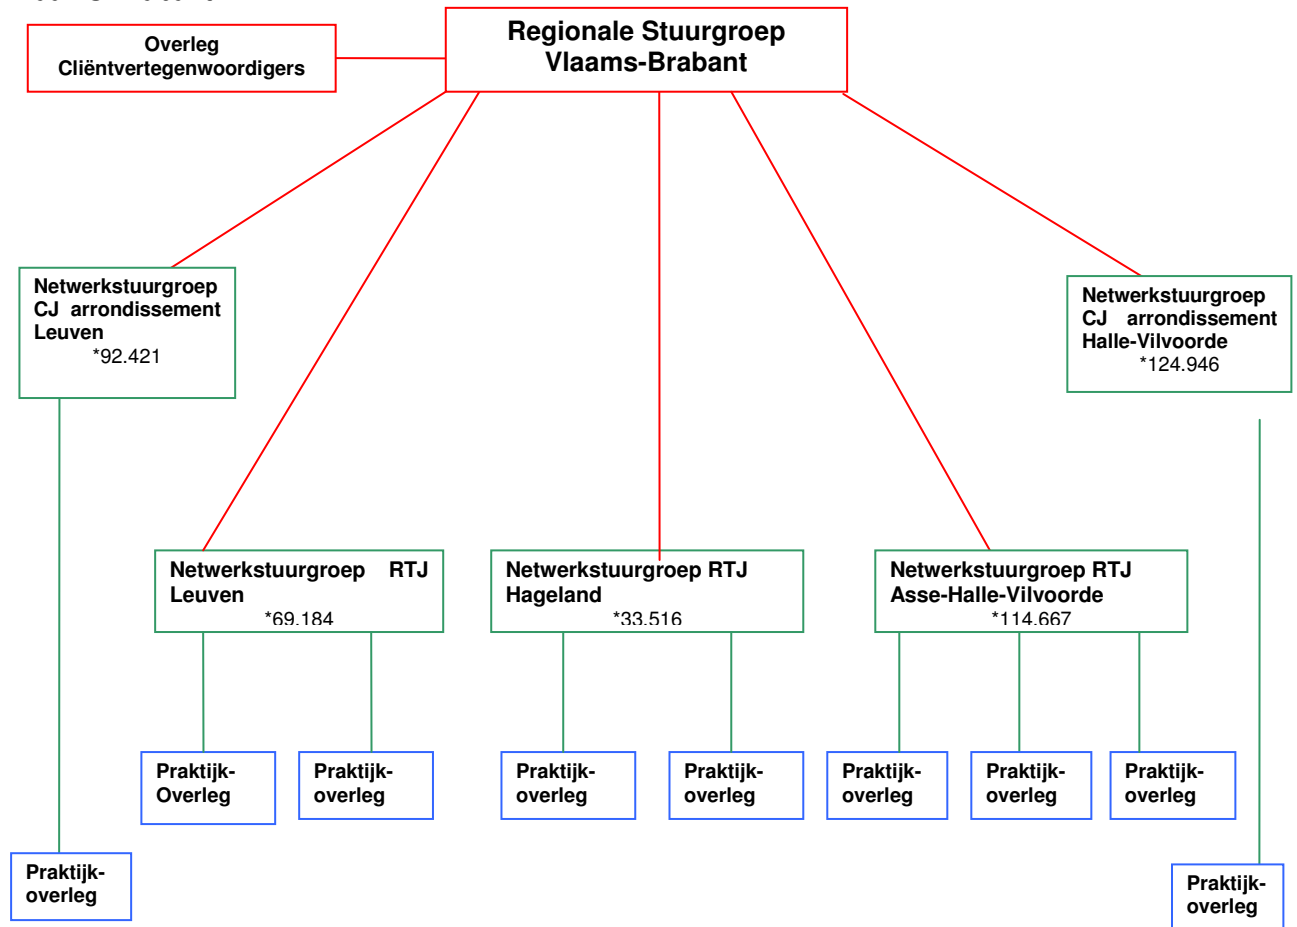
Regionale Stuurgroep Vlaams-Brabant

Overleg Cliëntvertegenwoordigers

Netwerkstuurgroep CJ arrondissement Leuven
*92.421

Netwerkstuurgroep CJ arrondissement Halle-Vilvoorde
*124.946

Netwerkstuurgroep RTJ Leuven
*69.184

Netwerkstuurgroep RTJ Hageland
*33.516

Netwerkstuurgroep RTJ Asse-Halle-Vilvoorde
*114.667

Praktijk-Overleg

Praktijk-overleg

Praktijk-overleg

Praktijk-overleg

Praktijk-overleg

Praktijk-overleg

Praktijk-overleg

Praktijk-overleg

Praktijk-overleg